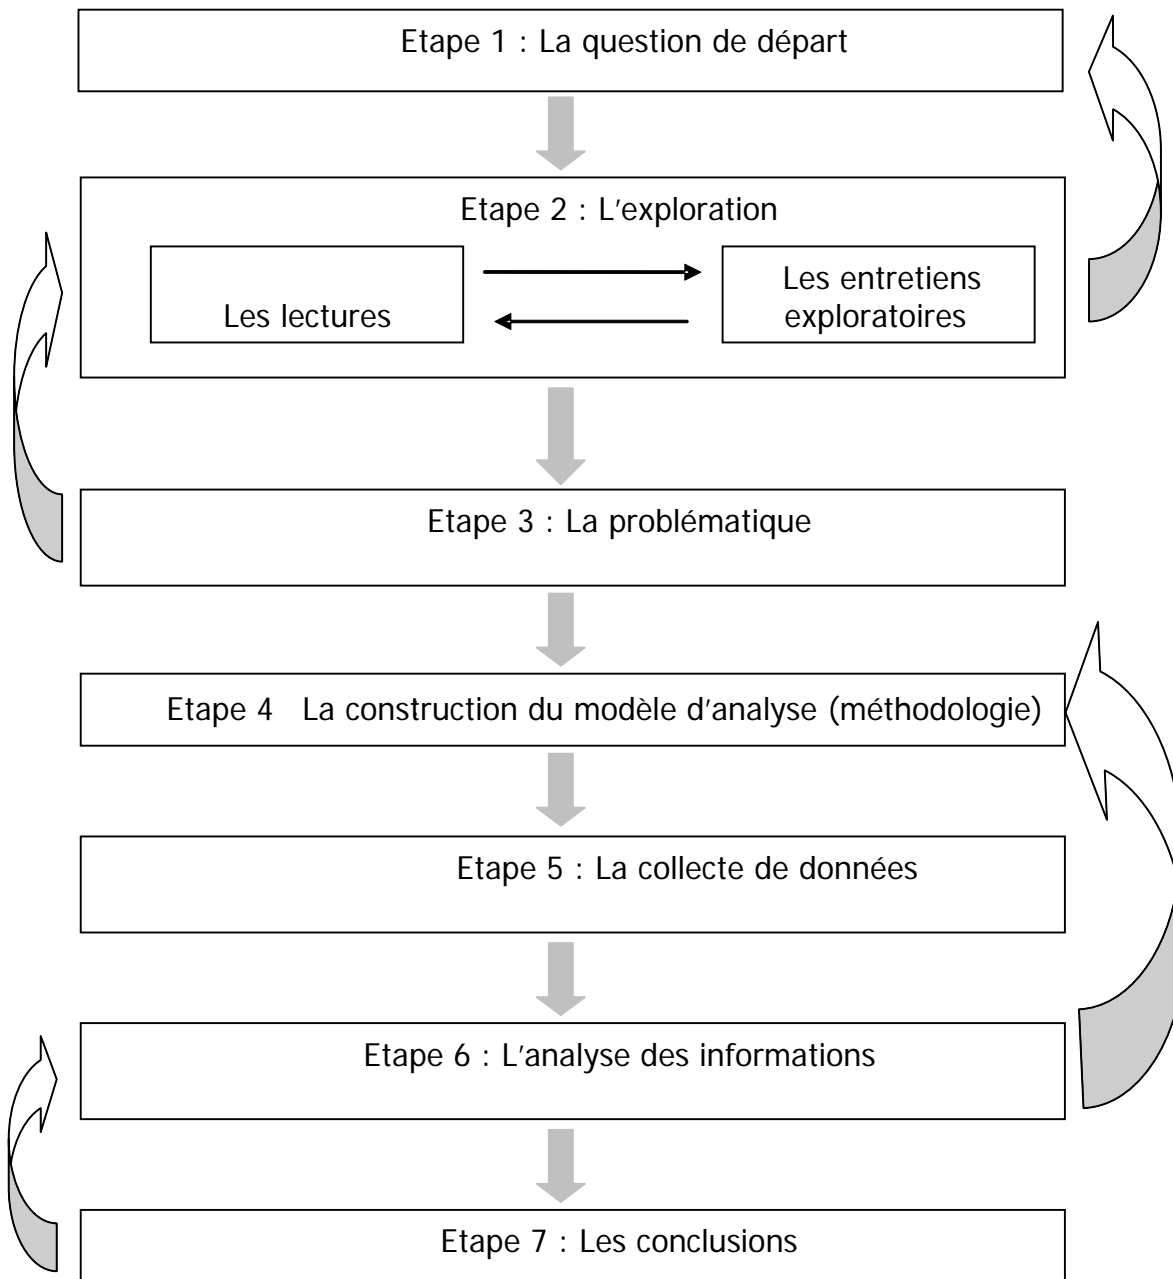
Etape 1 : La question de départ

Etape 2 : L’exploration

Les lectures

Les entretiens exploratoires

Etape 3 : La problématique

Etape 4 La construction du modèle d’analyse (méthodologie)

Etape 5 : La collecte de données

Etape 6 : L’analyse des informations

Etape 7 : Les conclusions